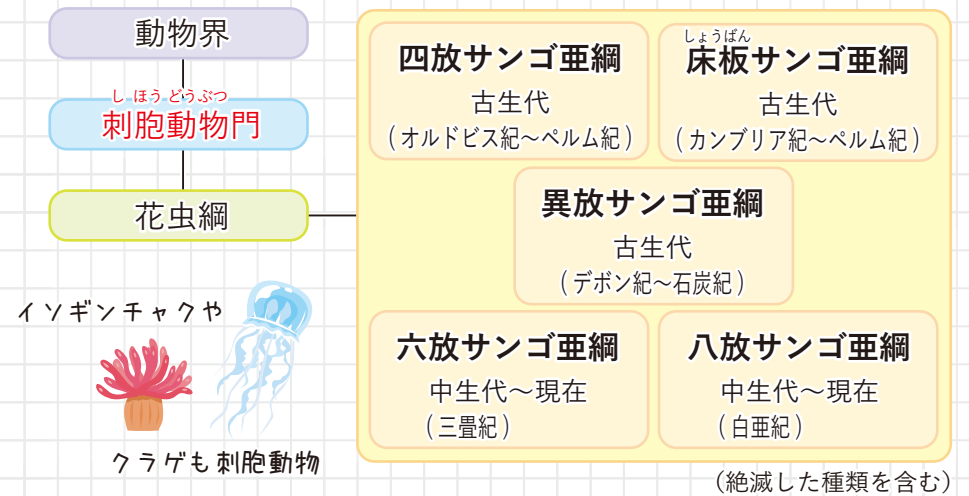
動物界

しほうどうぶつ
刺胞動物門

花虫綱

イソギンチャクや

クラゲも刺胞動物

四放サンゴ亜綱
古生代
（オルドビス紀〜ペルム紀）

しょうばん
床板サンゴ亜綱
古生代
（カンブリア紀〜ペルム紀）

異放サンゴ亜綱
古生代
（デボン紀〜石炭紀）

六放サンゴ亜綱
中生代〜現在
（三畳紀）

八放サンゴ亜綱
中生代〜現在
（白亜紀）

（絶滅した種類を含む）